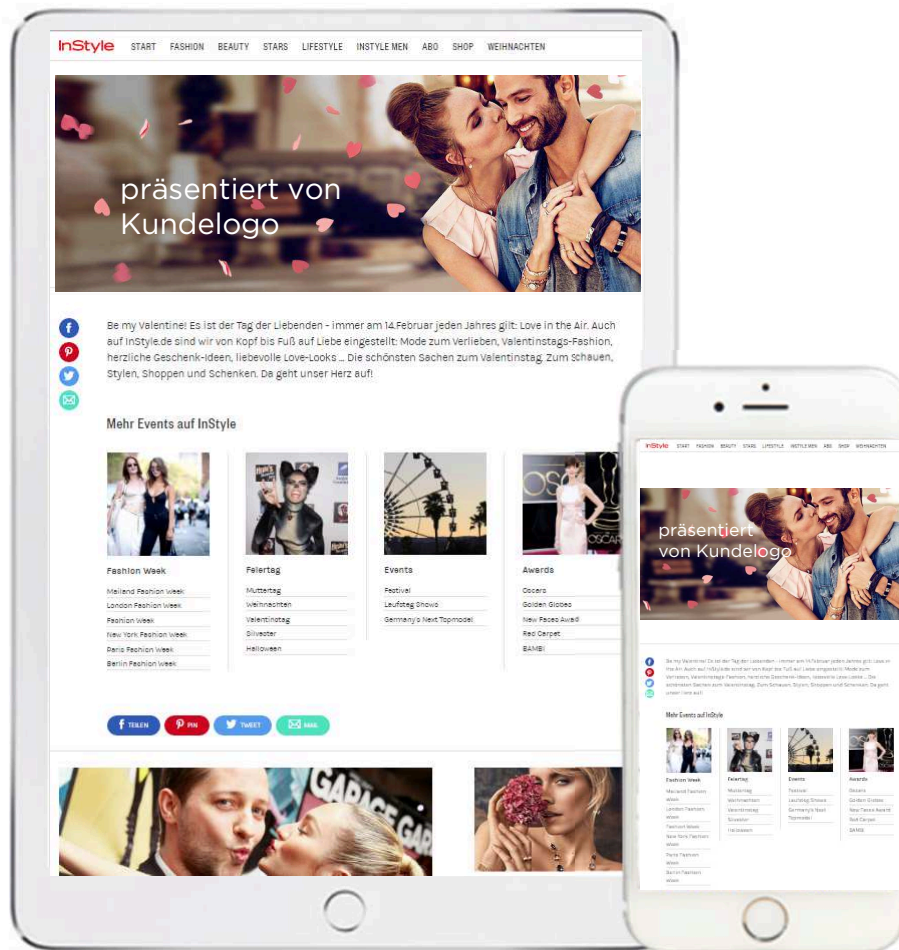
InStyle START FASHION BEAUTY STARS LIFESTYLE INSTYLE MEN ABO SHOP WEIHNACHTEN

präsentiert von Kundelogo

Be my Valentine! Es ist der Tag der Liebenden - immer am 14.Februar jeden Jahres gilt: Love in the Air. Auch auf InStyle.de sind wir von Kopf bis Fuß auf Liebe eingestellt: Mode zum Verlieben, Valentinstags-Fashion, herzliche Geschenk-Ideen, liebevolle Love-Looks ... Die schönsten Sachen zum Valentinstag. Zum Schauen, Stylen, Shoppen und Schenken. Da geht unser Herz auf!

Mehr Events auf InStyle

Fashion Week
Mailand Fashion Week
London Fashion Week
Fashion Week
New York Fashion Week
Paris Fashion Week
Berlin Fashion Week

Feiertag
Muttertag
Weihnachten
Valentinstag
Silvester
Halloween

Events
Festival
Laufsteg Shows
Germany's Next Topmodel

Awards
Oscars
Golden Globes
New Faces Award
Red Carpet
BAMBI

TEILEN PIN TWEET MAIL

InStyle START FASHION BEAUTY STARS LIFESTYLE INSTYLE MEN ABO SHOP WEIHNACHTEN

präsentiert von Kundelogo

Be my Valentine! Es ist der Tag der Liebenden - immer am 14.Februar jeden Jahres gilt: Love in the Air. Auch auf InStyle.de sind wir von Kopf bis Fuß auf Liebe eingestellt: Mode zum Verlieben, Valentinstags-Fashion, herzliche Geschenk-Ideen, liebevolle Love-Looks ... Die schönsten Sachen zum Valentinstag. Zum Schauen, Stylen, Shoppen und Schenken. Da geht unser Herz auf!

Mehr Events auf InStyle

Fashion Week
Mailand Fashion Week
London Fashion Week
Fashion Week
New York Fashion Week
Paris Fashion Week
Berlin Fashion Week

Feiertag
Muttertag
Weihnachten
Valentinstag
Silvester
Halloween

Events
Festival
Laufsteg Shows
Germany's Next Topmodel

Awards
Oscars
Golden Globes
New Faces Award
Red Carpet
BAMBI